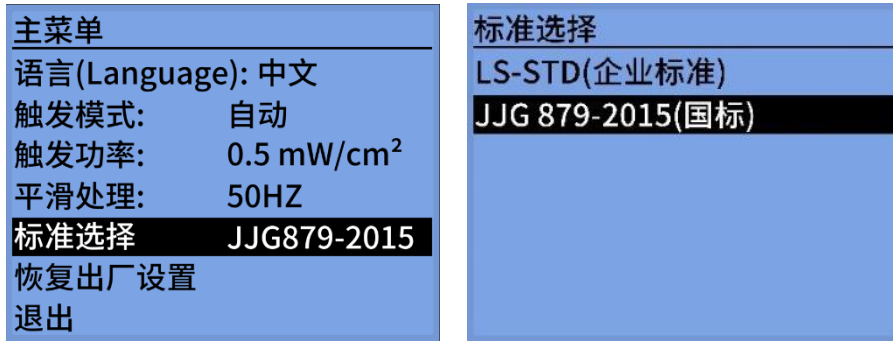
主菜单

| | |
|---|---|
| 语言(Language): | 中文 |
| 触发模式: | 自动 |
| 触发功率: | 0.5 mW/cm$^2$ |
| 平滑处理: | 50HZ |
| 标准选择 | JJG879-2015 |

恢复出厂设置
退出

标准选择
LS-STD(企业标准)
JJG 879-2015(国标)